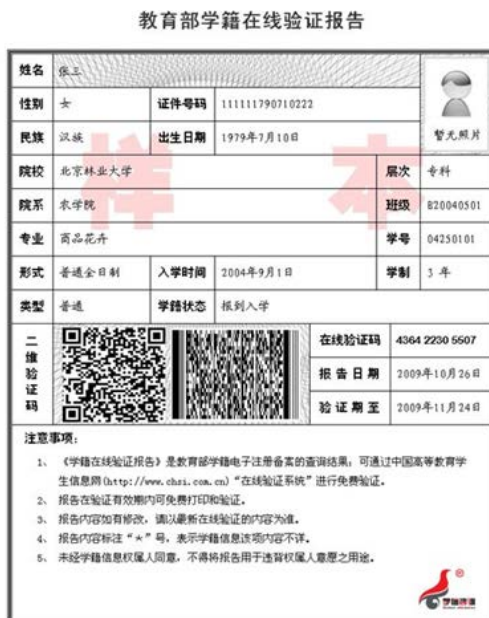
教育部学籍在线验证报告

| 姓名 | 张三 | | | | | |
|---|---|---|---|---|---|---|
| 性别 | 女 | 证件号码 | 111111790710222 | | | |
| 民族 | 汉族 | 出生日期 | 1979年7月10日 | | | 暂无照片 |
| 院校 | 北京林业大学 | | | | 层次 | 专科 |
| 院系 | 农学院 | | | | 班级 | 820040501 |
| 专业 | 商品花卉 | | | | 学号 | 04250101 |
| 形式 | 普通全日制 | 入学时间 | 2004年9月1日 | | 学制 | 3年 |
| 类型 | 普通 | 学籍状态 | 报到入学 | | | |
| 二维验证码 | | | | 在线验证码 | 4364 2230 5607 | |
| | | | | 报告日期 | 2009年10月26日 | |
| | | | | 验证期至 | 2009年11月24日 | |

样本

注意事项：

1、《学籍在线验证报告》是教育部学籍电子注册备案的查询结果，可通过中国高等教育学生信息网(http://www.chsi.com.cn)"在线验证系统"进行免费验证。
2、报告在验证有效期内可免费打印和验证。
3、报告内容如有修改，请以最新在线验证的内容为准。
4、报告内容标注"*"号，表示学籍信息该项内容不详。
5、未经学籍信息权属人同意，不得将报告用于违背权属人意愿之用途。

学信网